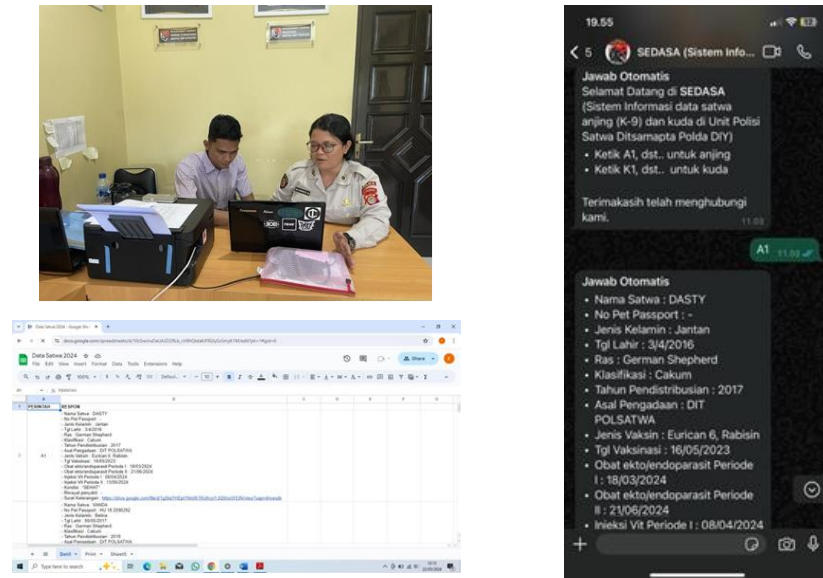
Data Satwa 2024

File Edit View Insert Format Data Tools Extensions Help

Share

PERINTAH | RESPON

A1

- Nama Satwa : DASTY
- No Pet Passport :
- Jenis Kelamin : Jantan
- Tgl Lahir : 3/4/2016
- Ras : German Shepherd
- Klasifikasi : Cakum
- Tahun Pendistribusian : 2017
- Asal Pengadaan : DIT POLSATWA
- Jenis Vaksin : Eurican 6, Rabisin
- Tgl Vaksinasi : 16/05/2023

- Nama Satwa : VANDA
- Jenis Kelamin : Betina
- Ras : German Shepherd
- Klasifikasi : Cakum
- Asal Pengadaan : DIT POLSATWA

Type here to search

19.55

5 SEDASA (Sistem Info...

Jawab Otomatis
Selamat Datang di SEDASA (Sistem Informasi data satwa anjing (K-9) dan kuda di Unit Polisi Satwa Ditsamapta Polda DIY)
• Ketik A1, dst.. untuk anjing
• Ketik K1, dst.. untuk kuda

Terimakasih telah menghubungi kami.
11.03

A1 11.03

Jawab Otomatis
• Nama Satwa : DASTY
• No Pet Passport : -
• Jenis Kelamin : Jantan
• Tgl Lahir : 3/4/2016
• Ras : German Shepherd
• Klasifikasi : Cakum
• Tahun Pendistribusian : 2017
• Asal Pengadaan : DIT POLSATWA
• Jenis Vaksin : Eurican 6, Rabisin
• Tgl Vaksinasi : 16/05/2023
• Obat ekto/endoparasit Periode I : 18/03/2024
• Obat ekto/endoparasit Periode II : 21/06/2024
• Injeksi Vit Periode I : 08/04/2024